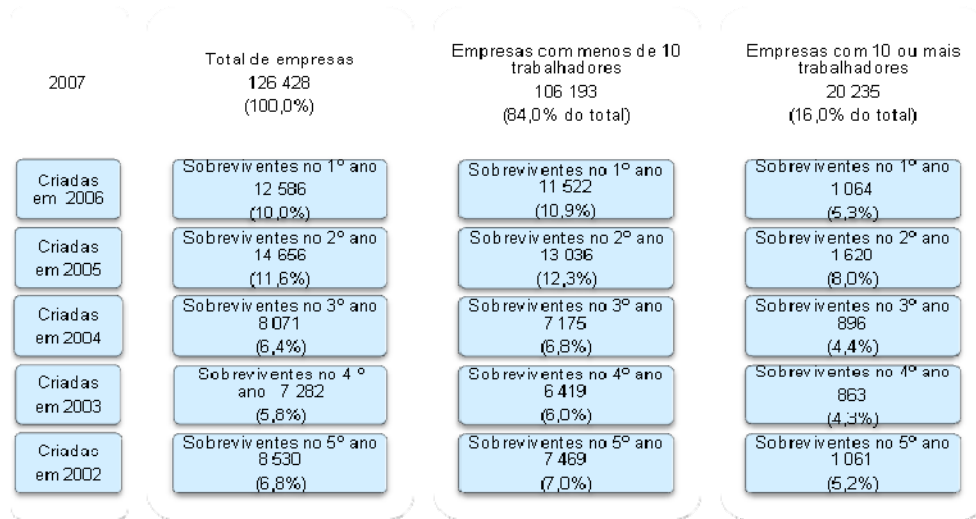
| 2007 | Total de empresas 126 428 (100,0%) | Empresas com menos de 10 trabalhadores 106 193 (84,0% do total) | Empresas com 10 ou mais trabalhadores 20 235 (16,0% do total) |
|---|---|---|---|
| Criadas em 2006 | Sobreviventes no 1º ano 12 586 (10,0%) | Sobreviventes no 1º ano 11 522 (10,9%) | Sobreviventes no 1º ano 1 064 (5,3%) |
| Criadas em 2005 | Sobreviventes no 2º ano 14 656 (11,6%) | Sobreviventes no 2º ano 13 036 (12,3%) | Sobreviventes no 2º ano 1 620 (8,0%) |
| Criadas em 2004 | Sobreviventes no 3º ano 8 071 (6,4%) | Sobreviventes no 3º ano 7 175 (6,8%) | Sobreviventes no 3º ano 896 (4,4%) |
| Criadas em 2003 | Sobreviventes no 4 º ano 7 282 (5,8%) | Sobreviventes no 4º ano 6 419 (6,0%) | Sobreviventes no 4º ano 863 (4,3%) |
| Criadas em 2002 | Sobreviventes no 5º ano 8 530 (6,8%) | Sobreviventes no 5º ano 7 469 (7,0%) | Sobreviventes no 5º ano 1 061 (5,2%) |